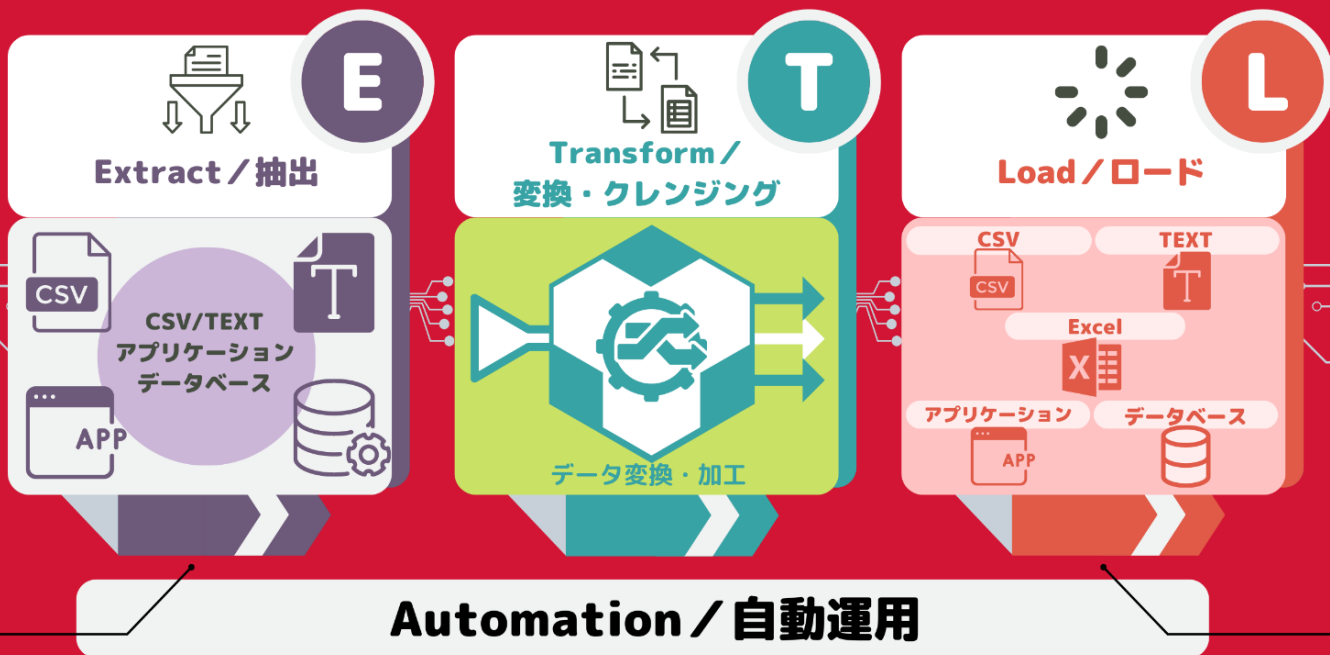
E

Extract／抽出

CSV

T

CSV/TEXT
アプリケーション
データベース

APP

T

Transform／
変換・クレンジング

データ変換・加工

L

Load／ロード

CSV

CSV

TEXT

T

Excel

X

アプリケーション

APP

データベース

Automation／自動運用